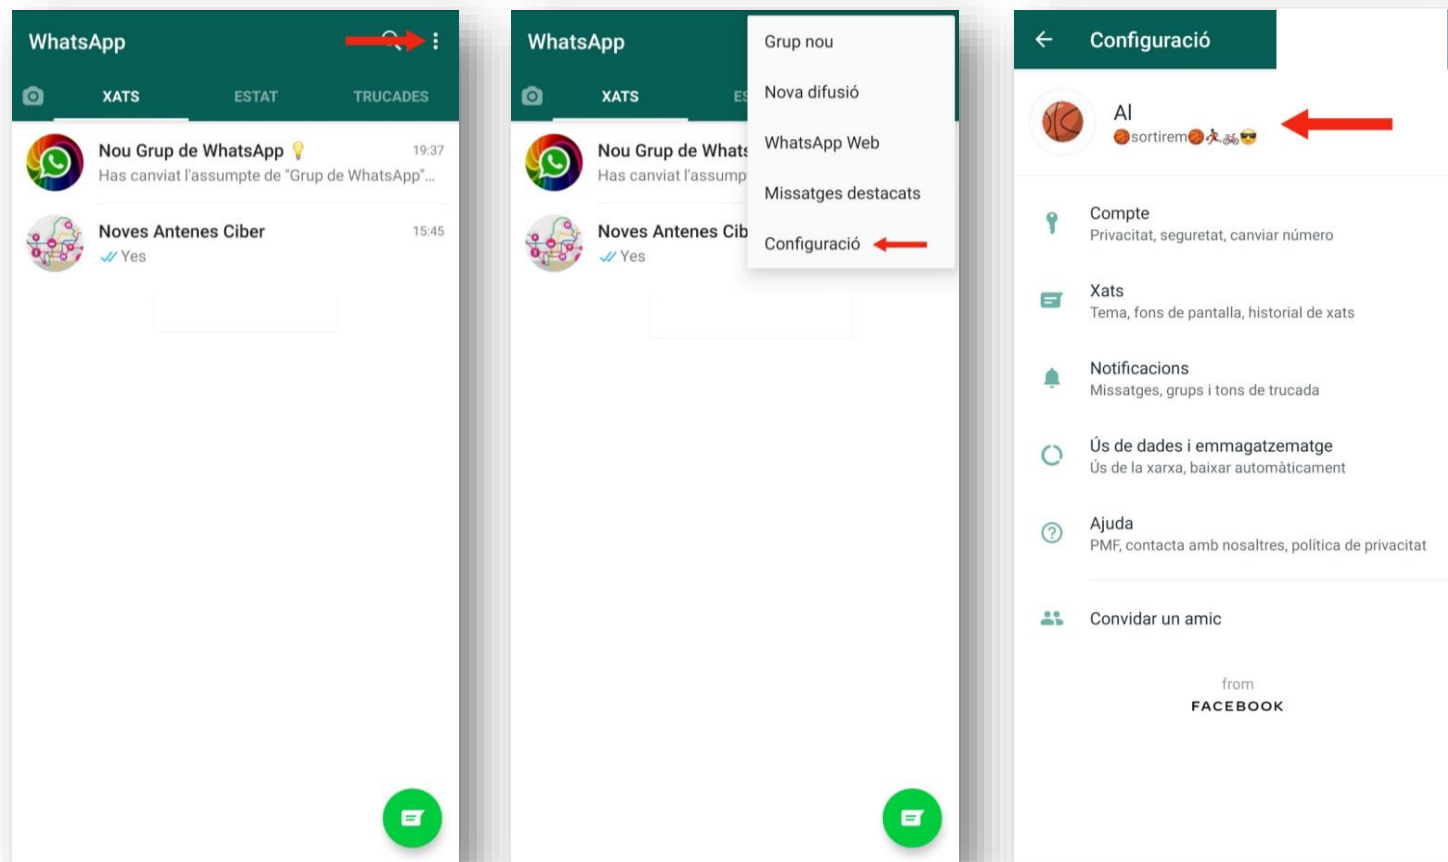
WhatsApp

XATS ESTAT TRUCADES

Nou Grup de WhatsApp 19:37
Has canviat l'assumpte de "Grup de WhatsApp"...

Noves Antenes Ciber 15:45
Yes

WhatsApp

XATS ES

Nou Grup de Whats
Has canviat l'assump

Noves Antenes Cib
Yes

Grup nou
Nova difusió
WhatsApp Web
Missatges destacats
Configuració

Configuració

Al
sortirem

Compte
Privacitat, seguretat, canviar número

Xats
Tema, fons de pantalla, historial de xats

Notificacions
Missatges, grups i tons de trucada

Ús de dades i emmagatzematge
Ús de la xarxa, baixar automàticament

Ajuda
PMF, contacta amb nosaltres, política de privacitat

Convidar un amic

from
FACEBOOK